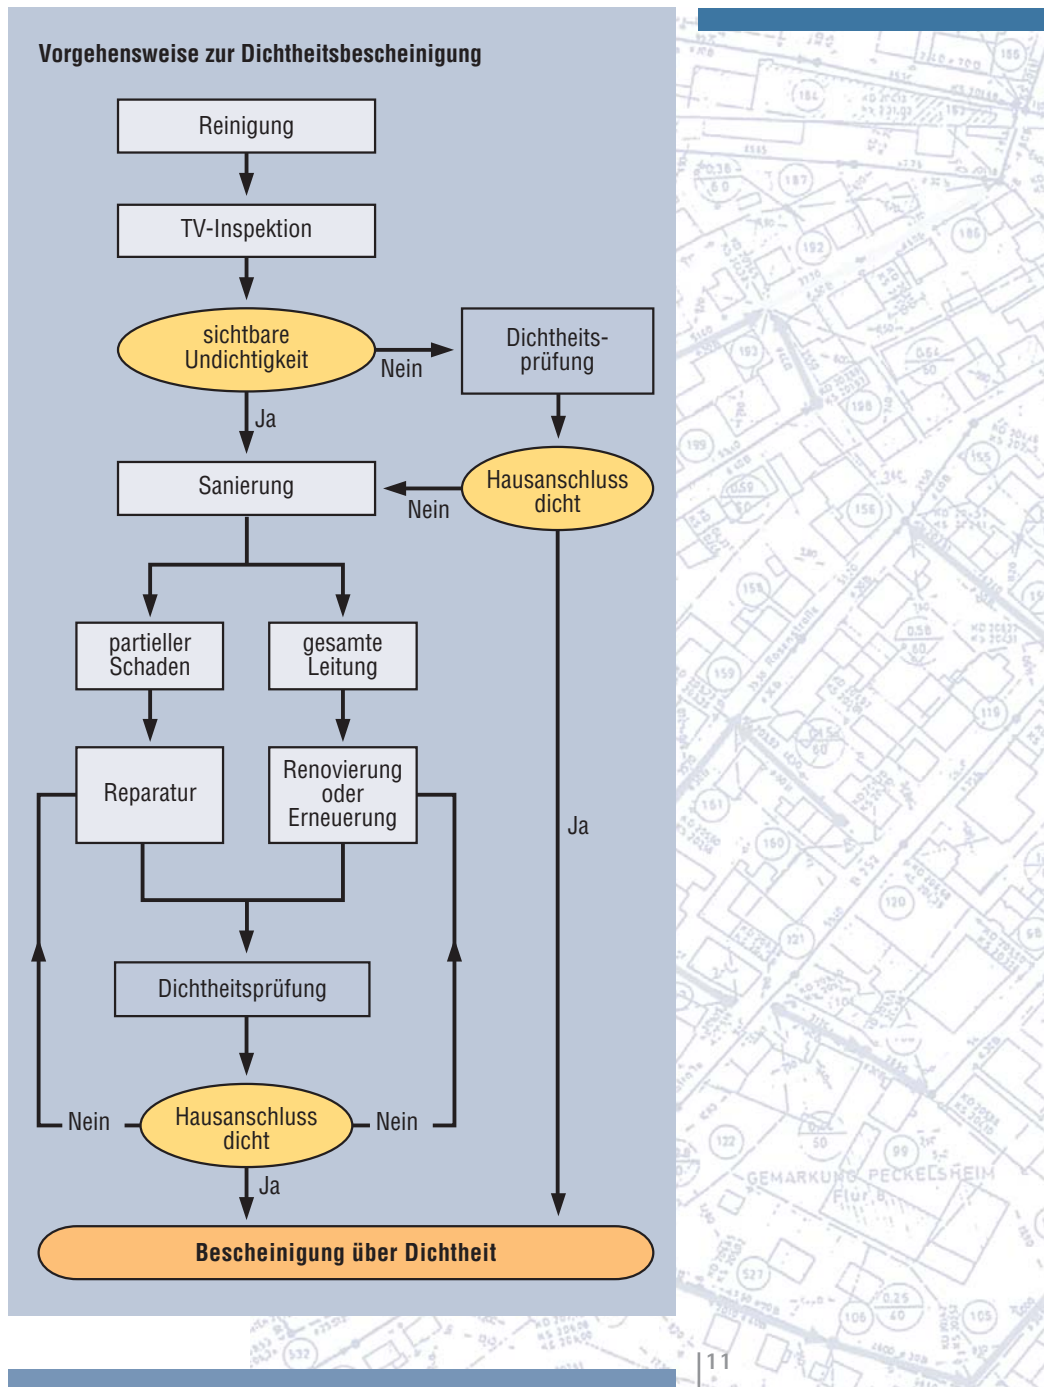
Vorgehensweise zur Dichtheitsbescheinigung

Reinigung

TV-Inspektion

sichtbare Undichtigkeit

Nein

Dichtheitsprüfung

Ja

Sanierung

Nein

Hausanschluss dicht

partieller Schaden

gesamte Leitung

Reparatur

Renovierung oder Erneuerung

Ja

Dichtheitsprüfung

Nein

Hausanschluss dicht

Nein

Ja

Bescheinigung über Dichtheit

GEMARKUNG PECKELSHEIM
Flur 8

11